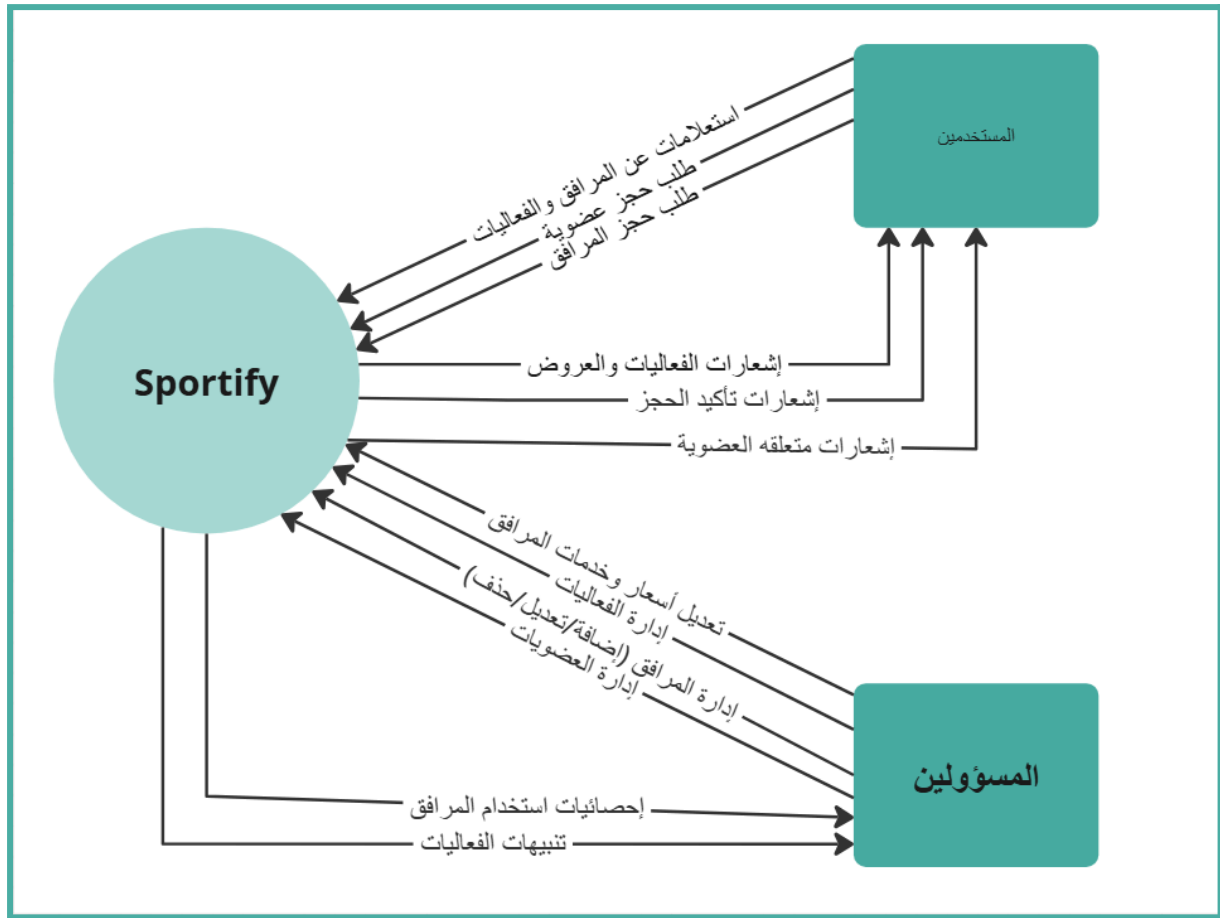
المستخدمين

استعلامات عن المرافق والفعاليات
طلب حجز عضوية
طلب حجز المرافق

Sportify

إشعارات الفعاليات والعروض
إشعارات تأكيد الحجز
إشعارات متعلقه العضوية

تعديل أسعار وخدمات المرافق
إدارة الفعاليات
إدارة المرافق (إضافة/تعديل/حذف)
إدارة العضويات

المسؤولين

إحصائيات استخدام المرافق
تنبيهات الفعاليات